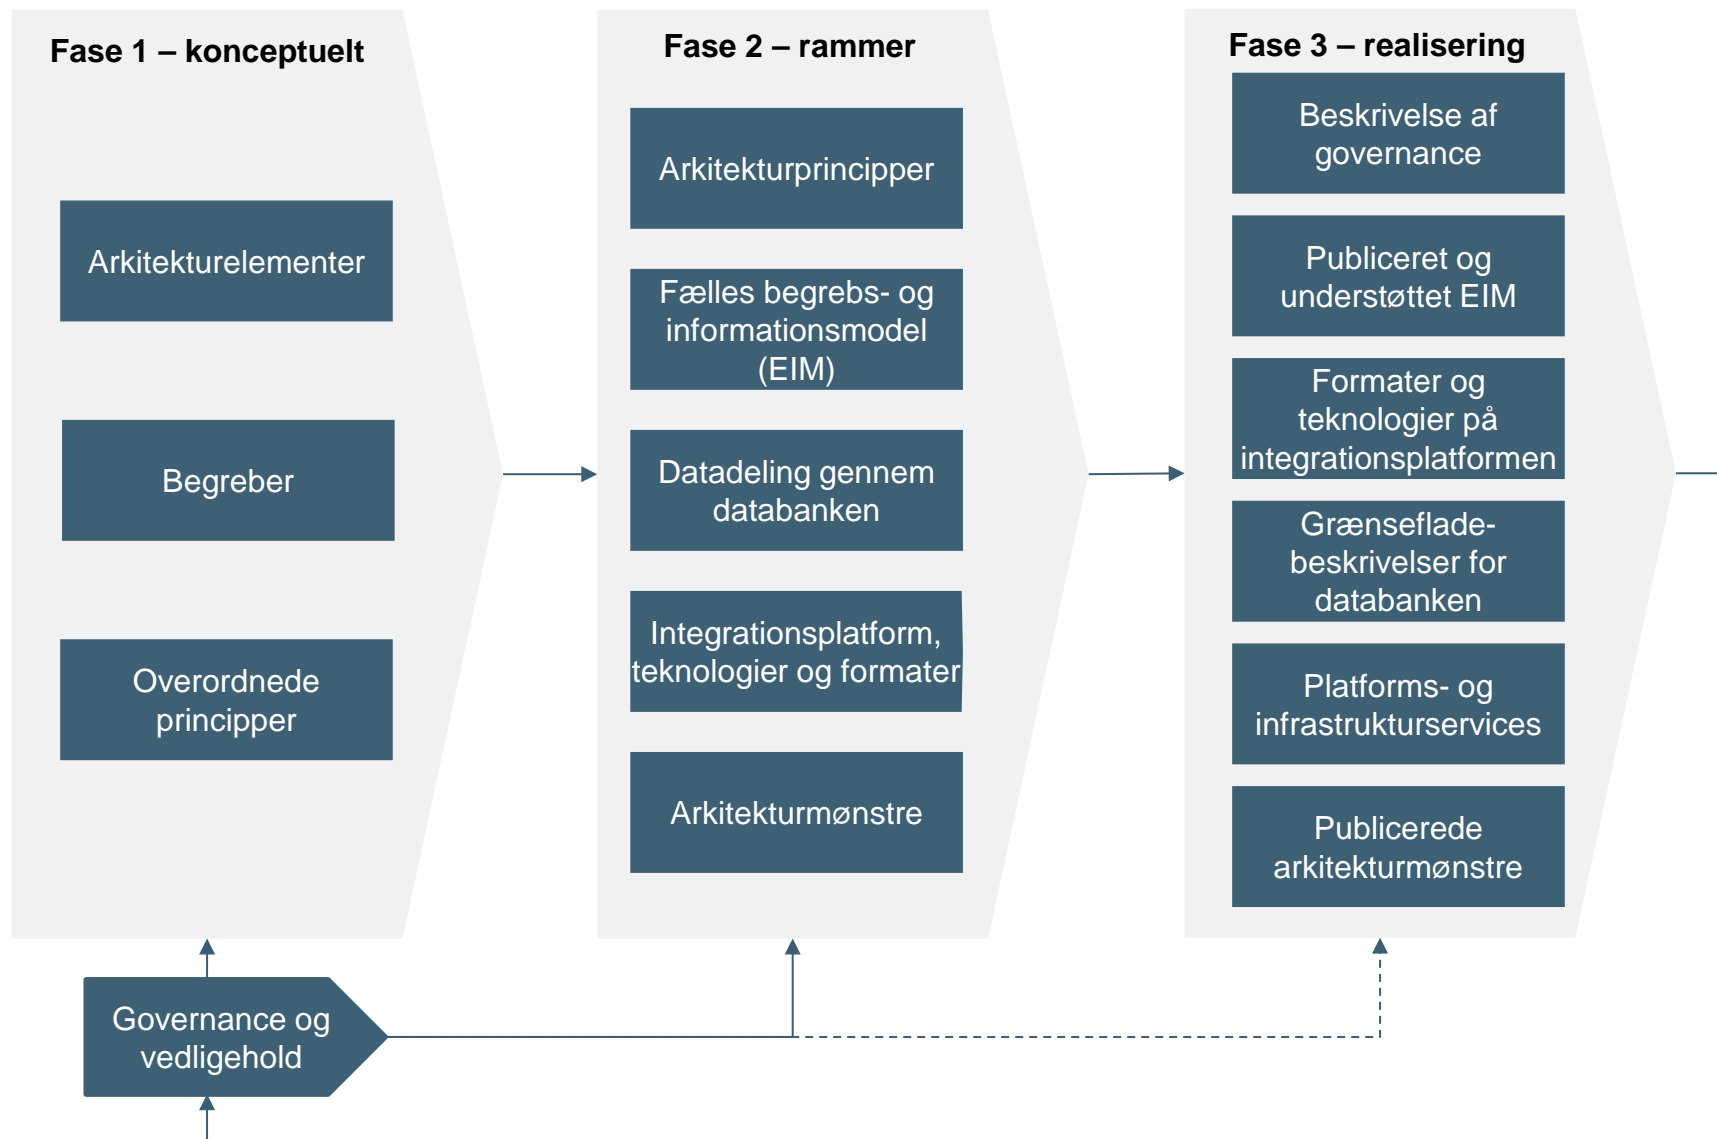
Fase 1 – konceptuelt

Arkitekturelementer

Begreber

Overordnede principper

Fase 2 – rammer

Arkitekturprincipper

Fælles begrebs- og informationsmodel (EIM)

Datadeling gennem databanken

Integrationsplatform, teknologier og formater

Arkitekturmønstre

Fase 3 – realisering

Beskrivelse af governance

Publiceret og understøttet EIM

Formater og teknologier på integrationsplatformen

Grænseflade-beskrivelser for databanken

Platforms- og infrastrukturservices

Publicerede arkitekturmønstre

Governance og vedligehold